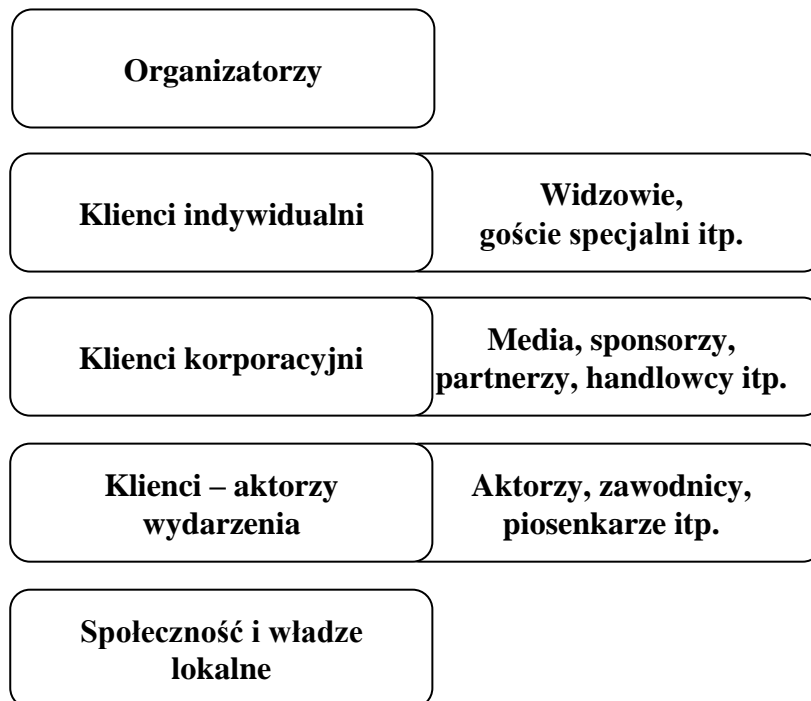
Organizatorzy

Klienci indywidualni

Widzowie, goście specjalni itp.

Klienci korporacyjni

Media, sponsorzy, partnerzy, handlowcy itp.

Klienci – aktorzy wydarzenia

Aktorzy, zawodnicy, piosenkarze itp.

Społeczność i władze lokalne